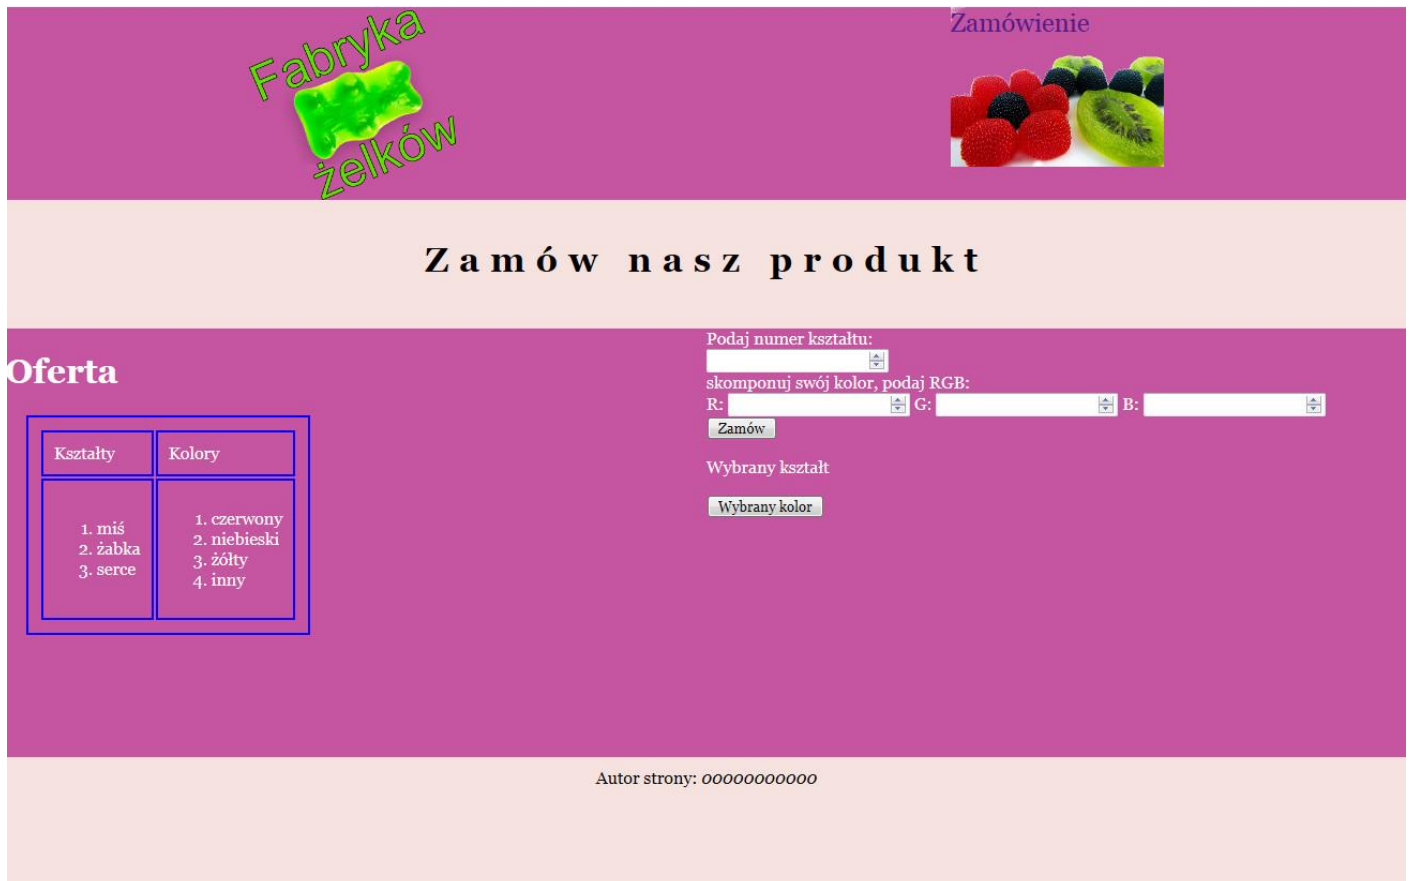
Fabryka żelków

Zamówienie

Zamów nasz produkt

Oferta

| Kształty | Kolory |
|---|---|
| 1. miś<br>2. żabka<br>3. serce | 1. czerwony<br>2. niebieski<br>3. żółty<br>4. inny |

Podaj numer kształtu:

skomponuj swój kolor, podaj RGB:

R: G: B:

Zamów

Wybrany kształt

Wybrany kolor

Autor strony: *00000000000*